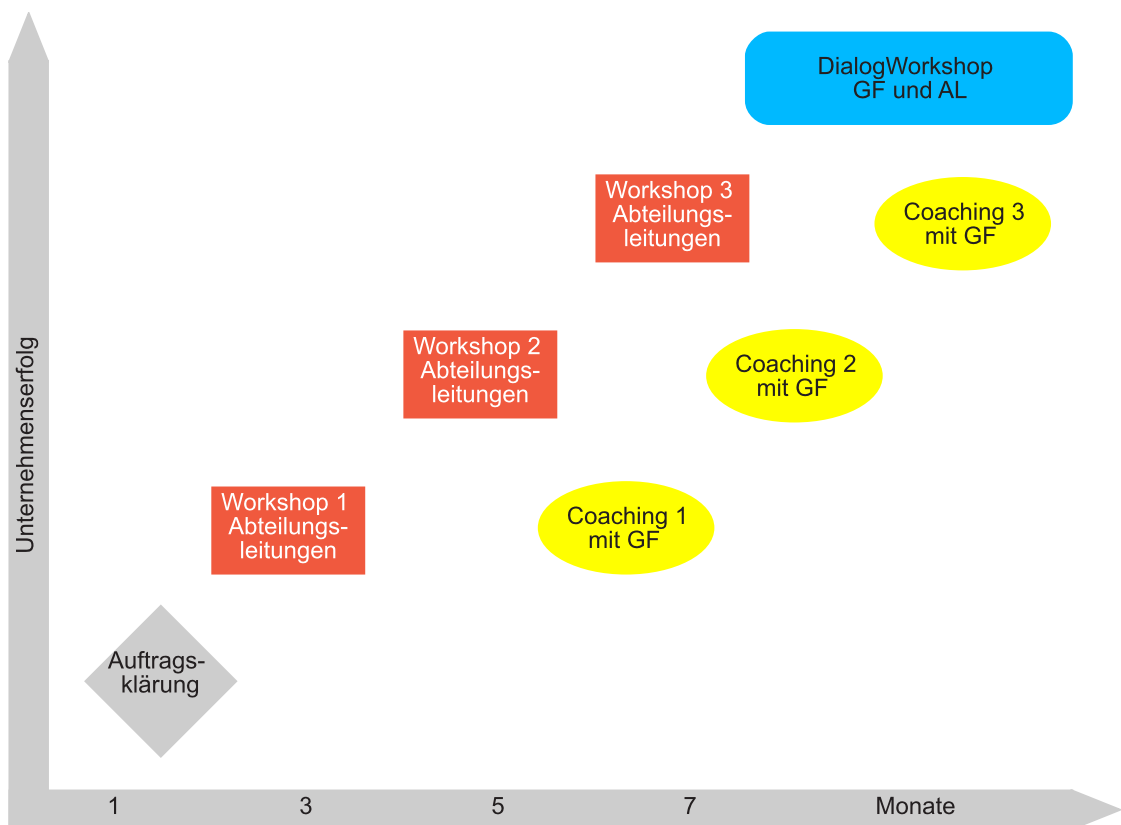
DialogWorkshop
GF und AL

Workshop 3
Abteilungs-
leitungen

Coaching 3
mit GF

Unternehmenserfolg

Workshop 2
Abteilungs-
leitungen

Coaching 2
mit GF

Workshop 1
Abteilungs-
leitungen

Coaching 1
mit GF

Auftrags-
klärung

1 3 5 7 Monate